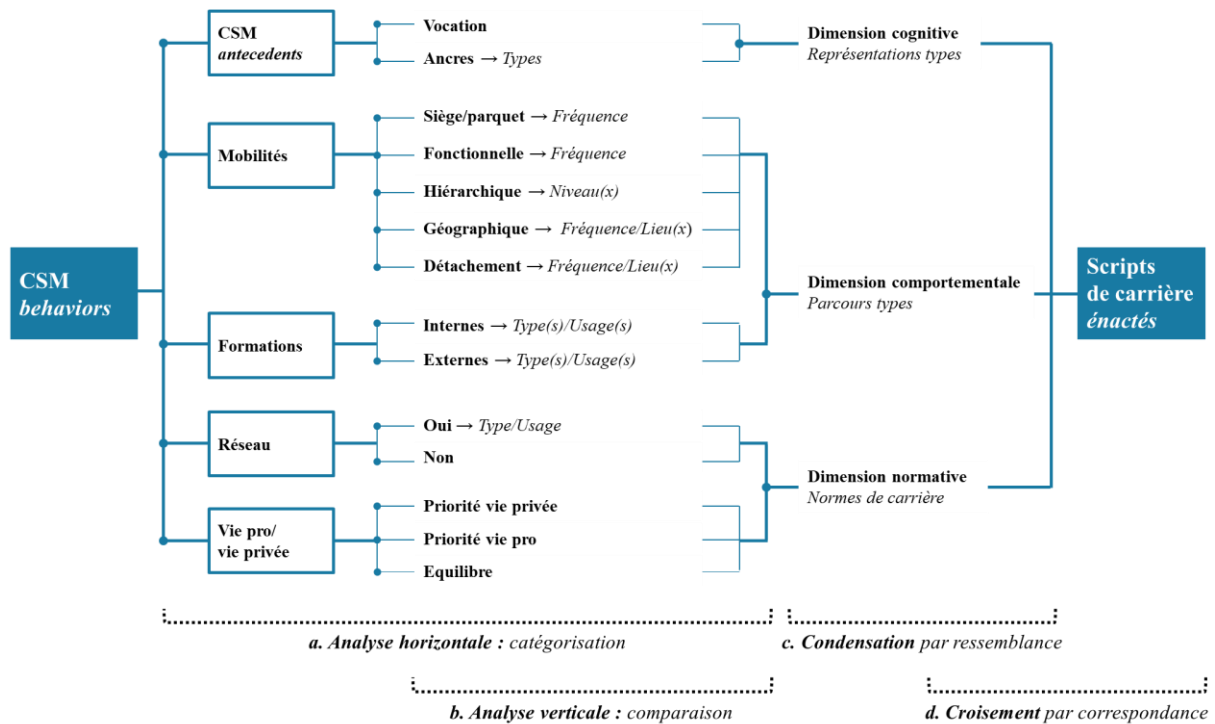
CSM
behaviors

CSM
antecedents

Vocation

Ancres → Types

Mobilités

Siège/parquet → Fréquence

Fonctionnelle → Fréquence

Hiérarchique → Niveau(x)

Géographique → Fréquence/Lieu(x)

Détachement → Fréquence/Lieu(x)

Formations

Internes → Type(s)/Usage(s)

Externes → Type(s)/Usage(s)

Réseau

Oui → Type/Usage

Non

Vie pro/
vie privée

Priorité vie privée

Priorité vie pro

Equilibre

Dimension cognitive
Représentations types

Dimension comportementale
Parcours types

Dimension normative
Normes de carrière

Scripts
de carrière
énactés

a. Analyse horizontale : catégorisation

b. Analyse verticale : comparaison

c. Condensation par ressemblance

d. Croisement par correspondance